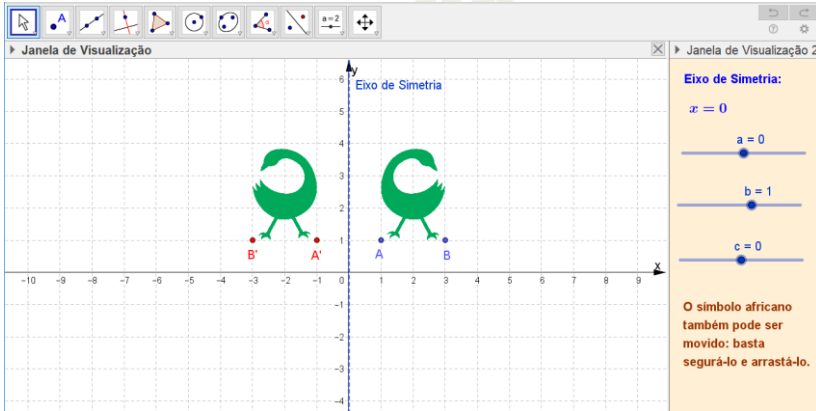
a = 2

Janela de Visualização

Janela de Visualização 2

y

Eixo de Simetria

6
5
4
3
2
1
-1
-2
-3
-4

B'  A'  A  B

x

-10 -9 -8 -7 -6 -5 -4 -3 -2 -1 0 1 2 3 4 5 6 7 8 9

Eixo de Simetria:

$x = 0$

a = 0

b = 1

c = 0

O símbolo africano também pode ser movido: basta segurá-lo e arrastá-lo.